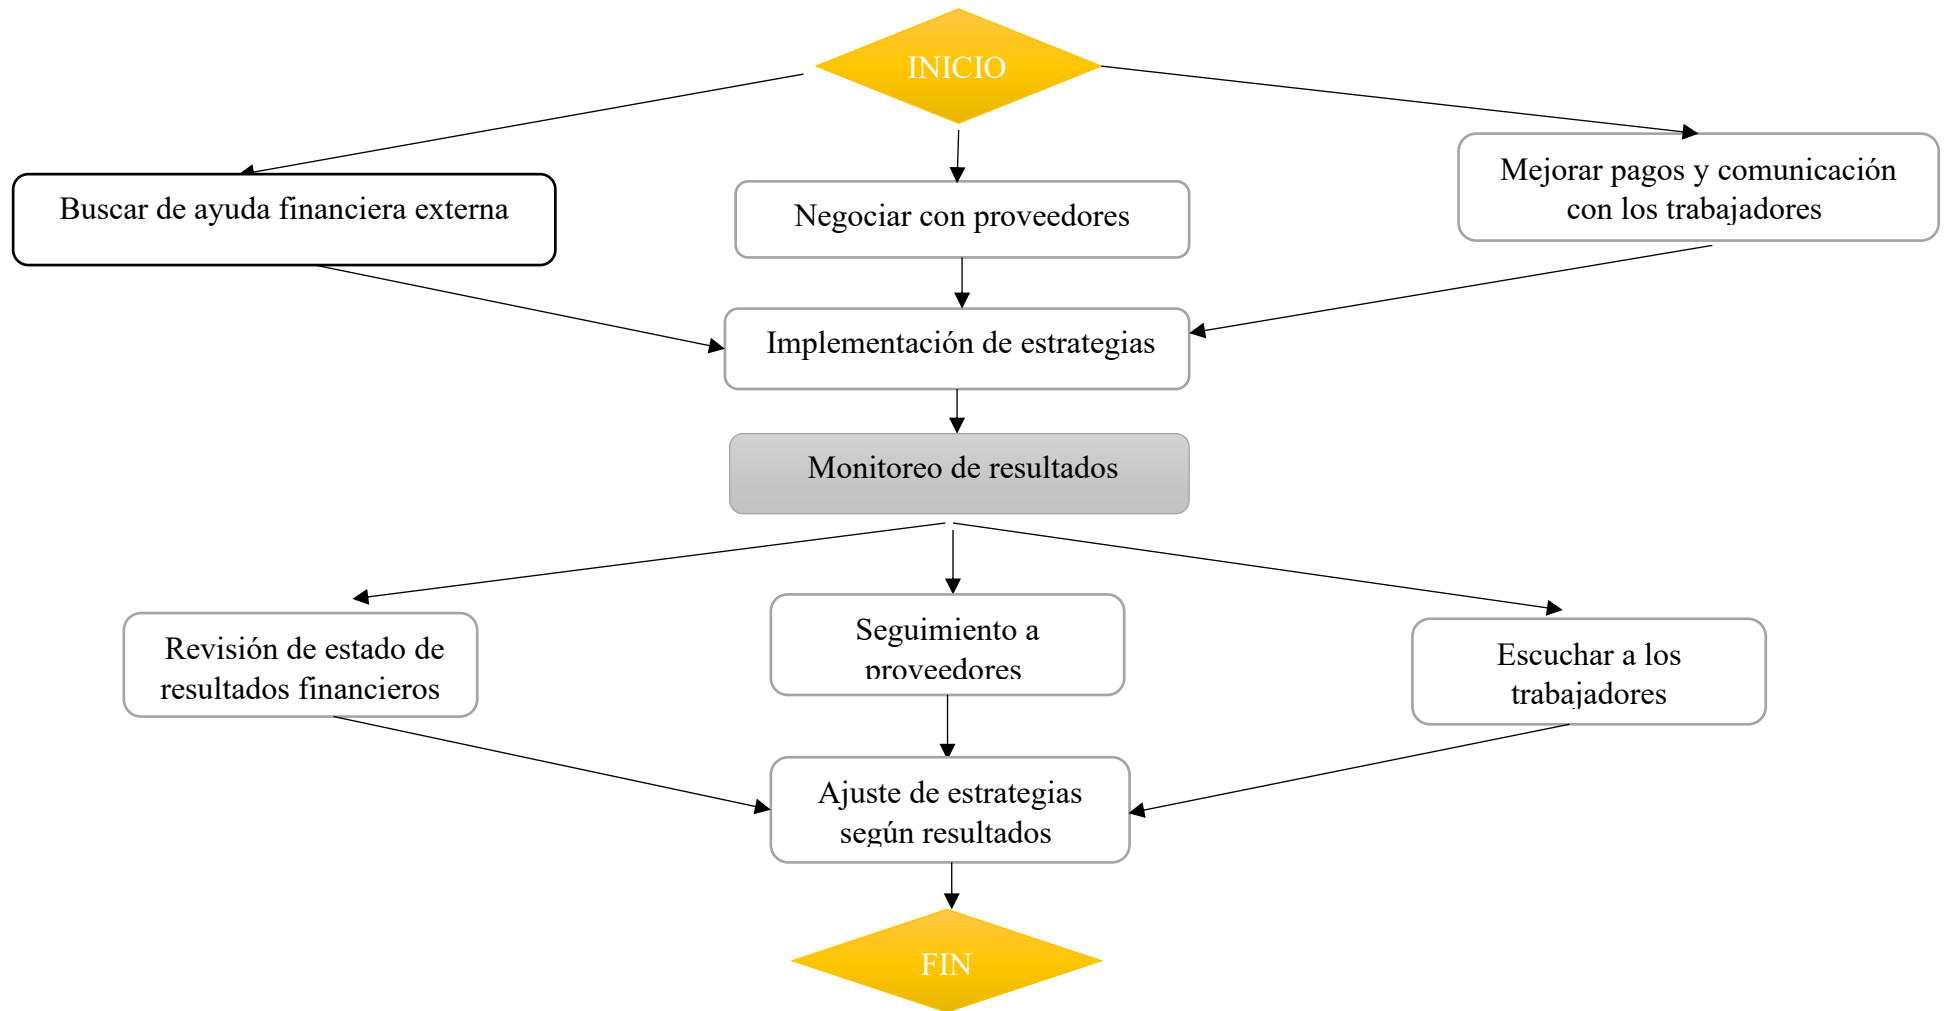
INICIO

Buscar de ayuda financiera externa

Negociar con proveedores

Mejorar pagos y comunicación con los trabajadores

Implementación de estrategias

Monitoreo de resultados

Revisión de estado de resultados financieros

Seguimiento a proveedores

Escuchar a los trabajadores

Ajuste de estrategias según resultados

FIN